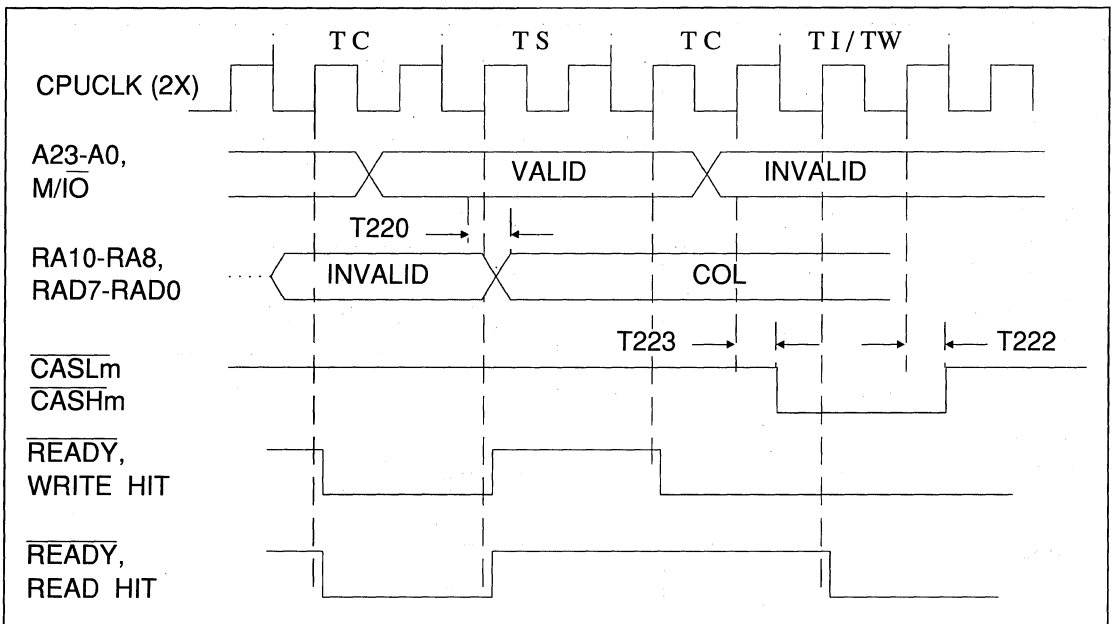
TC TS TC TI/TW

CPUCLK (2X)

A23-A0, $M/\overline{IO}$

VALID

INVALID

T220

RA10-RA8, RAD7-RAD0

INVALID

COL

T223

T222

$\overline{CASLm}$
$\overline{CASHm}$

$\overline{READY}$, WRITE HIT

$\overline{READY}$, READ HIT